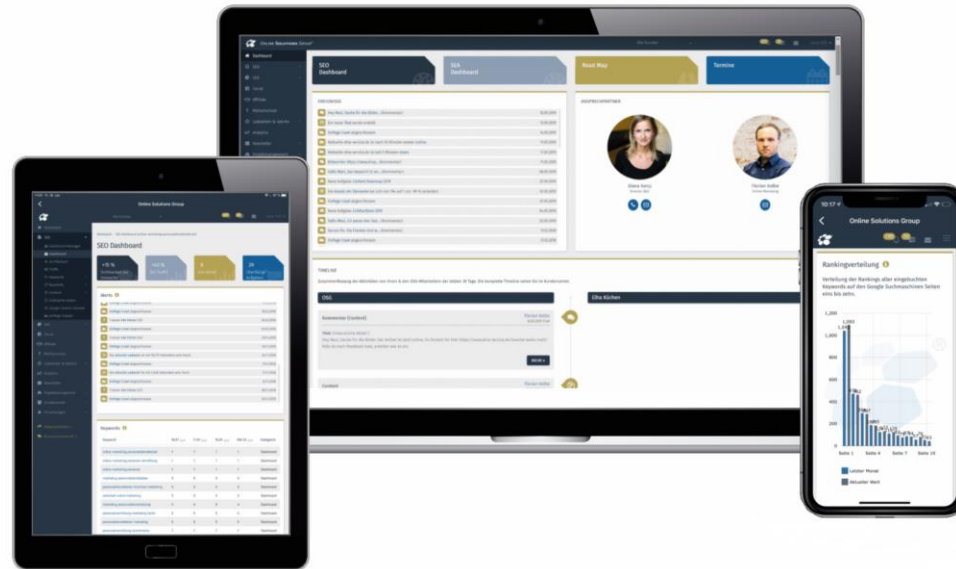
Online Solutions Group

Dashboard

SEO Dashboard

SEA Dashboard

Road Map

Termine

ANSPRECHPARTNER

Timeline

OSG

Elha Küchen

SEO Dashboard

Worte

Keywords

Online Solutions Group

Rankingverteilung

Verteilung der Rankings aller eingebuchten Keywords auf den Google Suchmaschinen Seiten eins bis zehn.

1,200
1,000
800
600
400
200
0

Seite 1
Seite 4
Seite 7
Seite 10

Letzter Monat
Aktueller Wert